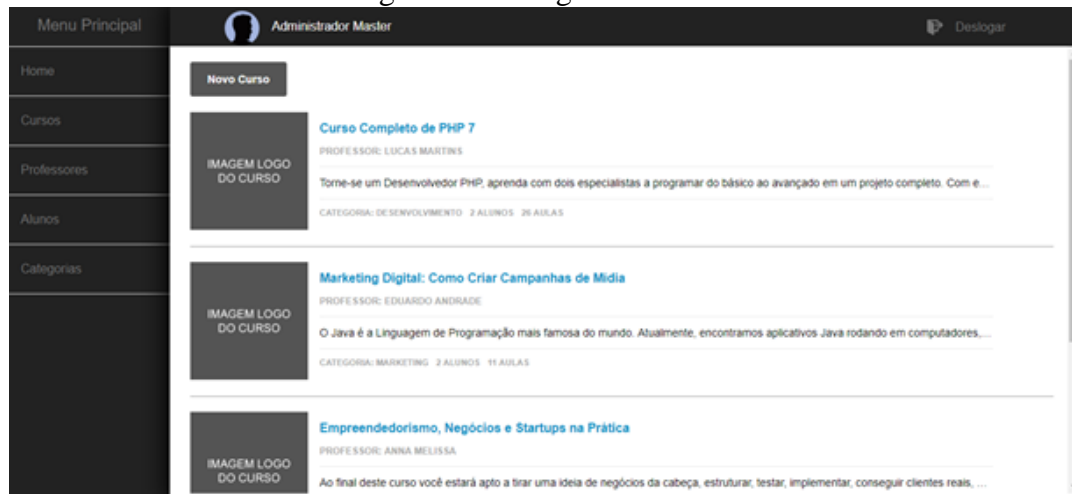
Menu Principal

Administrador Master

Deslogar

Home

Cursos

Professores

Alunos

Categorias

Novo Curso

IMAGEM LOGO DO CURSO

Curso Completo de PHP 7

PROFESSOR: LUCAS MARTINS

Torne-se um Desenvolvedor PHP, aprenda com dois especialistas a programar do básico ao avançado em um projeto completo. Com e...

CATEGORIA: DESENVOLVIMENTO 2 ALUNOS 26 AULAS

IMAGEM LOGO DO CURSO

Marketing Digital: Como Criar Campanhas de Mídia

PROFESSOR: EDUARDO ANDRADE

O Java é a Linguagem de Programação mais famosa do mundo. Atualmente, encontramos aplicativos Java rodando em computadores,...

CATEGORIA: MARKETING 2 ALUNOS 11 AULAS

IMAGEM LOGO DO CURSO

Empreendedorismo, Negócios e Startups na Prática

PROFESSOR: ANNA MELISSA

Ao final deste curso você estará apto a tirar uma ideia de negócios da cabeça, estruturar, testar, implementar, conseguir clientes reais, ...